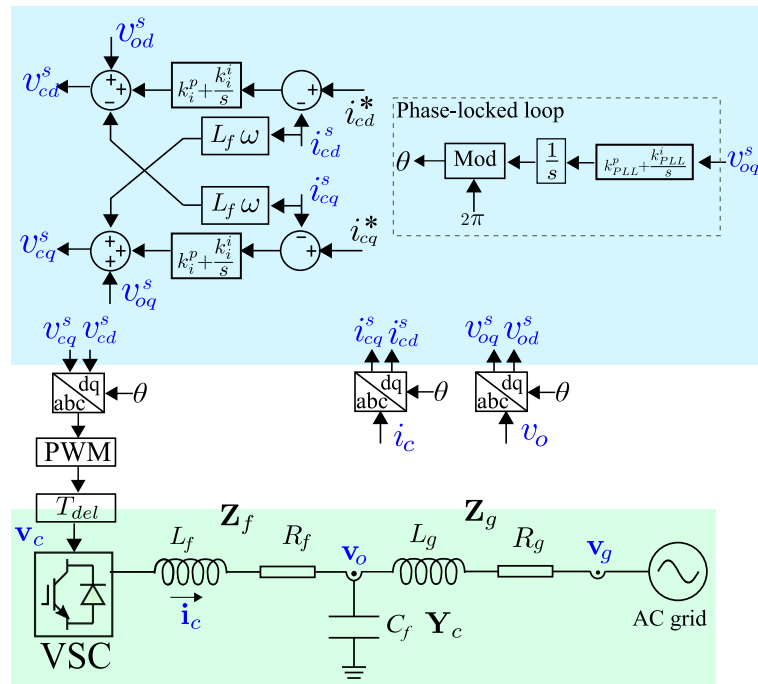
$v_{od}^s$
$v_{cd}^s$
+
+
−
$k_i^p + \frac{k_i^i}{s}$
−
+
$i_{cd}^*$
$L_f\,\omega$
$i_{cd}^s$
Phase-locked loop
$\theta$
Mod
$\frac{1}{s}$
$k_{PLL}^p + \frac{k_{PLL}^i}{s}$
$v_{oq}^s$
$2\pi$
$L_f\,\omega$
$i_{cq}^s$
$i_{cq}^*$
$v_{cq}^s$
+
+
+
$k_i^p + \frac{k_i^i}{s}$
−
+
$v_{oq}^s$

$v_{cq}^s$ $v_{cd}^s$
dq
abc
$\theta$
$i_{cq}^s$ $i_{cd}^s$
dq
abc
$\theta$
$i_c$
$v_{oq}^s$ $v_{od}^s$
dq
abc
$\theta$
$v_o$
PWM
$T_{del}$
$\mathbf{v}_c$
$L_f$
$\mathbf{Z}_f$
$R_f$
$\mathbf{v}_o$
$L_g$
$\mathbf{Z}_g$
$R_g$
$\mathbf{v}_g$
$\vec{\mathbf{i}}_c$
$C_f$
$\mathbf{Y}_c$
AC grid
VSC